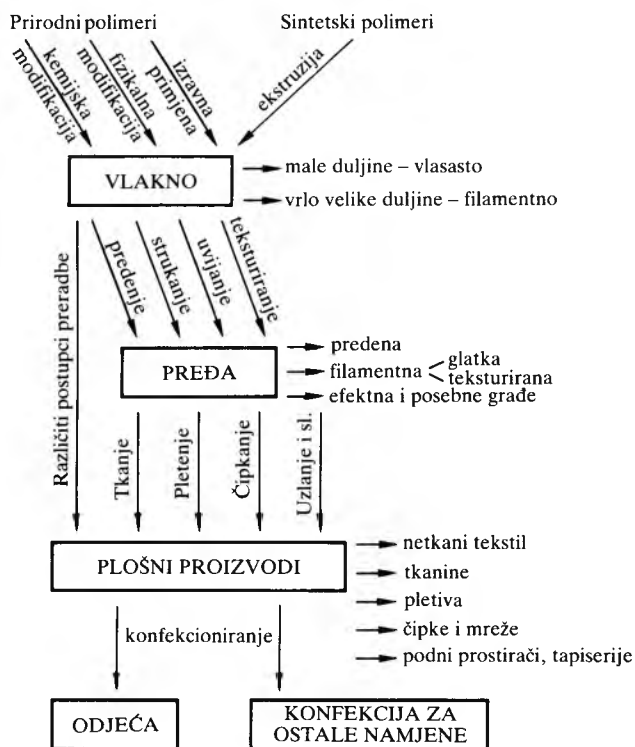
Prirodni polimeri

Sintetski polimeri

kemijska modifikacija

fizikalna modifikacija

izravna primjena

ekstruzija

VLAKNO

male duljine – vlasasto

vrlo velike duljine – filamentno

predenje

strukanje

uvijanje

teksturiranje

PREĐA

predena

filamentna glatka teksturirana

efektna i posebne građe

Različiti postupci preradbe

Tkanje

Pletenje

Čipkanje

Uzlanje i sl.

PLOŠNI PROIZVODI

netkani tekstil

tkanine

pletiva

čipke i mreže

podni prostirači, tapiserije

konfekcioniranje

ODJEĆA

KONFEKCIJA ZA OSTALE NAMJENE